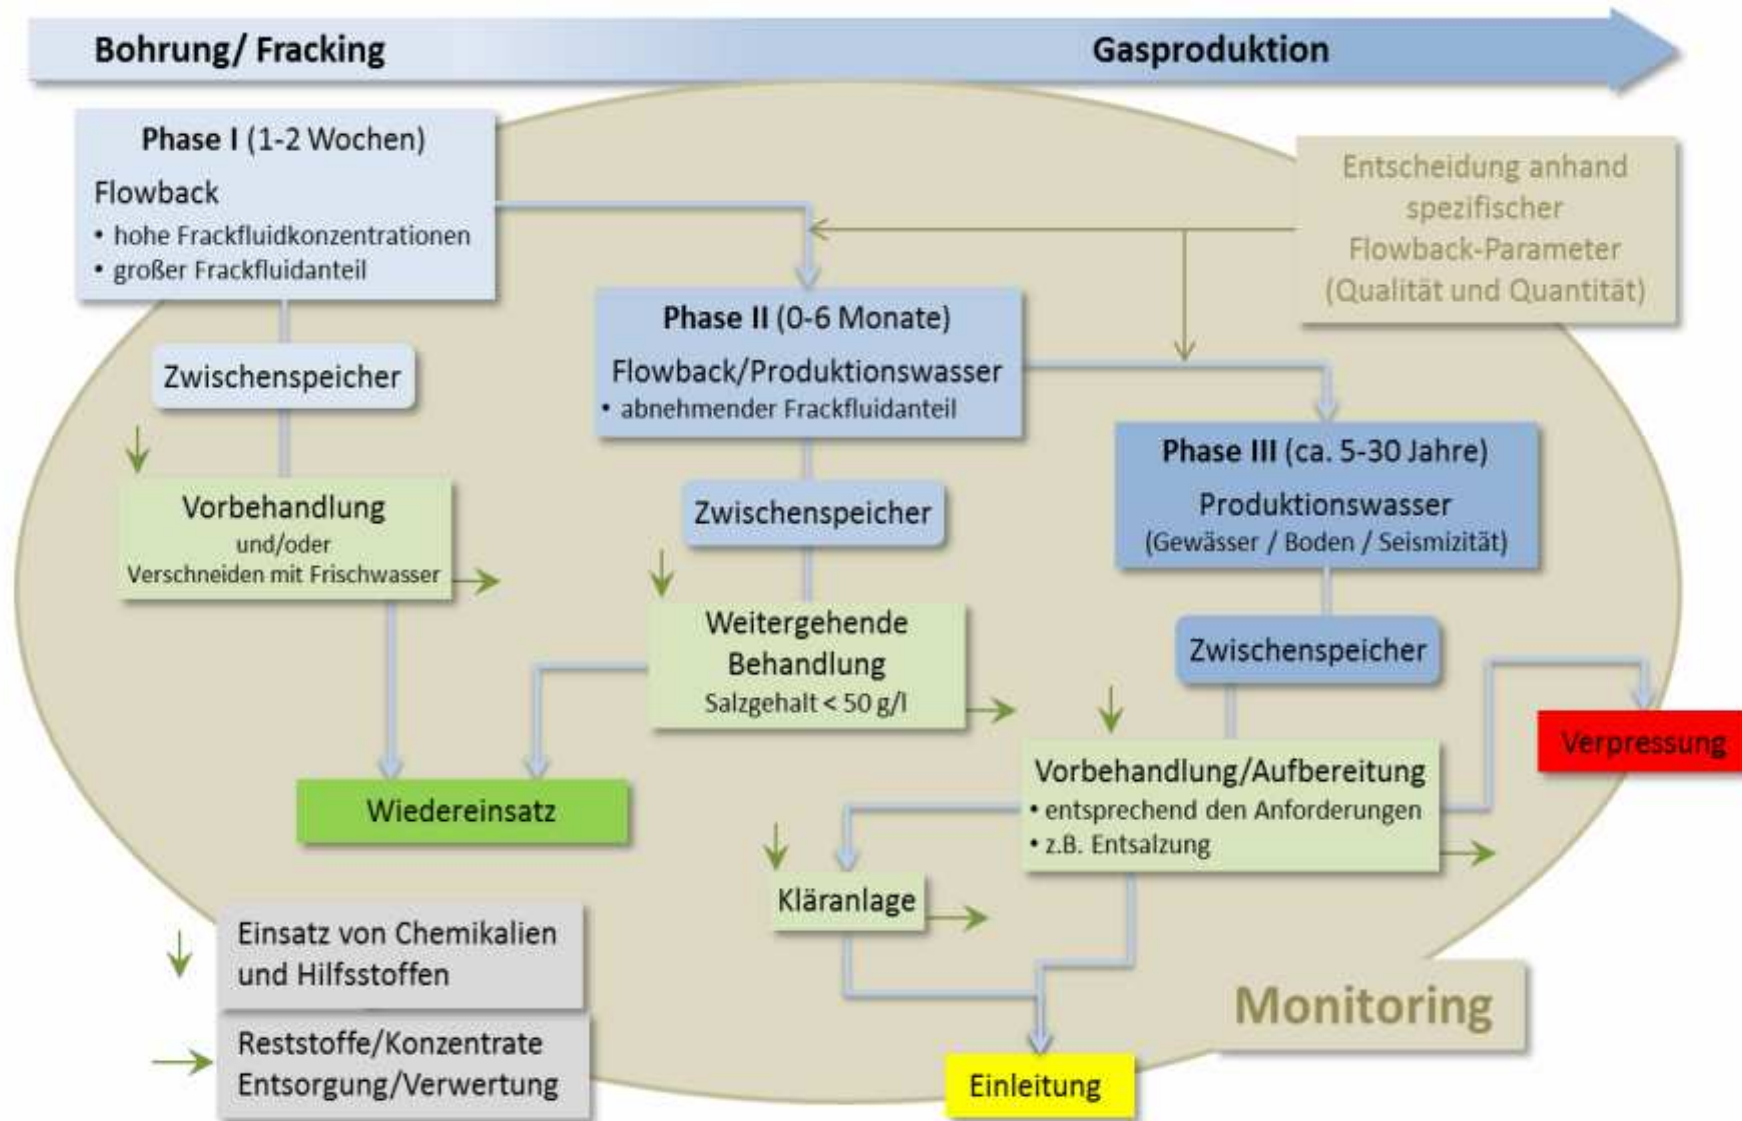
Bohrung/ Fracking

Gasproduktion

**Phase I** (1-2 Wochen)
Flowback
• hohe Frackfluidkonzentrationen
• großer Frackfluidanteil

Entscheidung anhand spezifischer Flowback-Parameter (Qualität und Quantität)

**Phase II** (0-6 Monate)
Flowback/Produktionswasser
• abnehmender Frackfluidanteil

Zwischenspeicher

Vorbehandlung
und/oder
Verschneiden mit Frischwasser

**Phase III** (ca. 5-30 Jahre)
Produktionswasser
(Gewässer / Boden / Seismizität)

Zwischenspeicher

Weitergehende Behandlung
Salzgehalt < 50 g/l

Zwischenspeicher

Verpressung

Vorbehandlung/Aufbereitung
• entsprechend den Anforderungen
• z.B. Entsalzung

Wiedereinsatz

Kläranlage

Einsatz von Chemikalien und Hilfsstoffen

Reststoffe/Konzentrate
Entsorgung/Verwertung

Monitoring

Einleitung